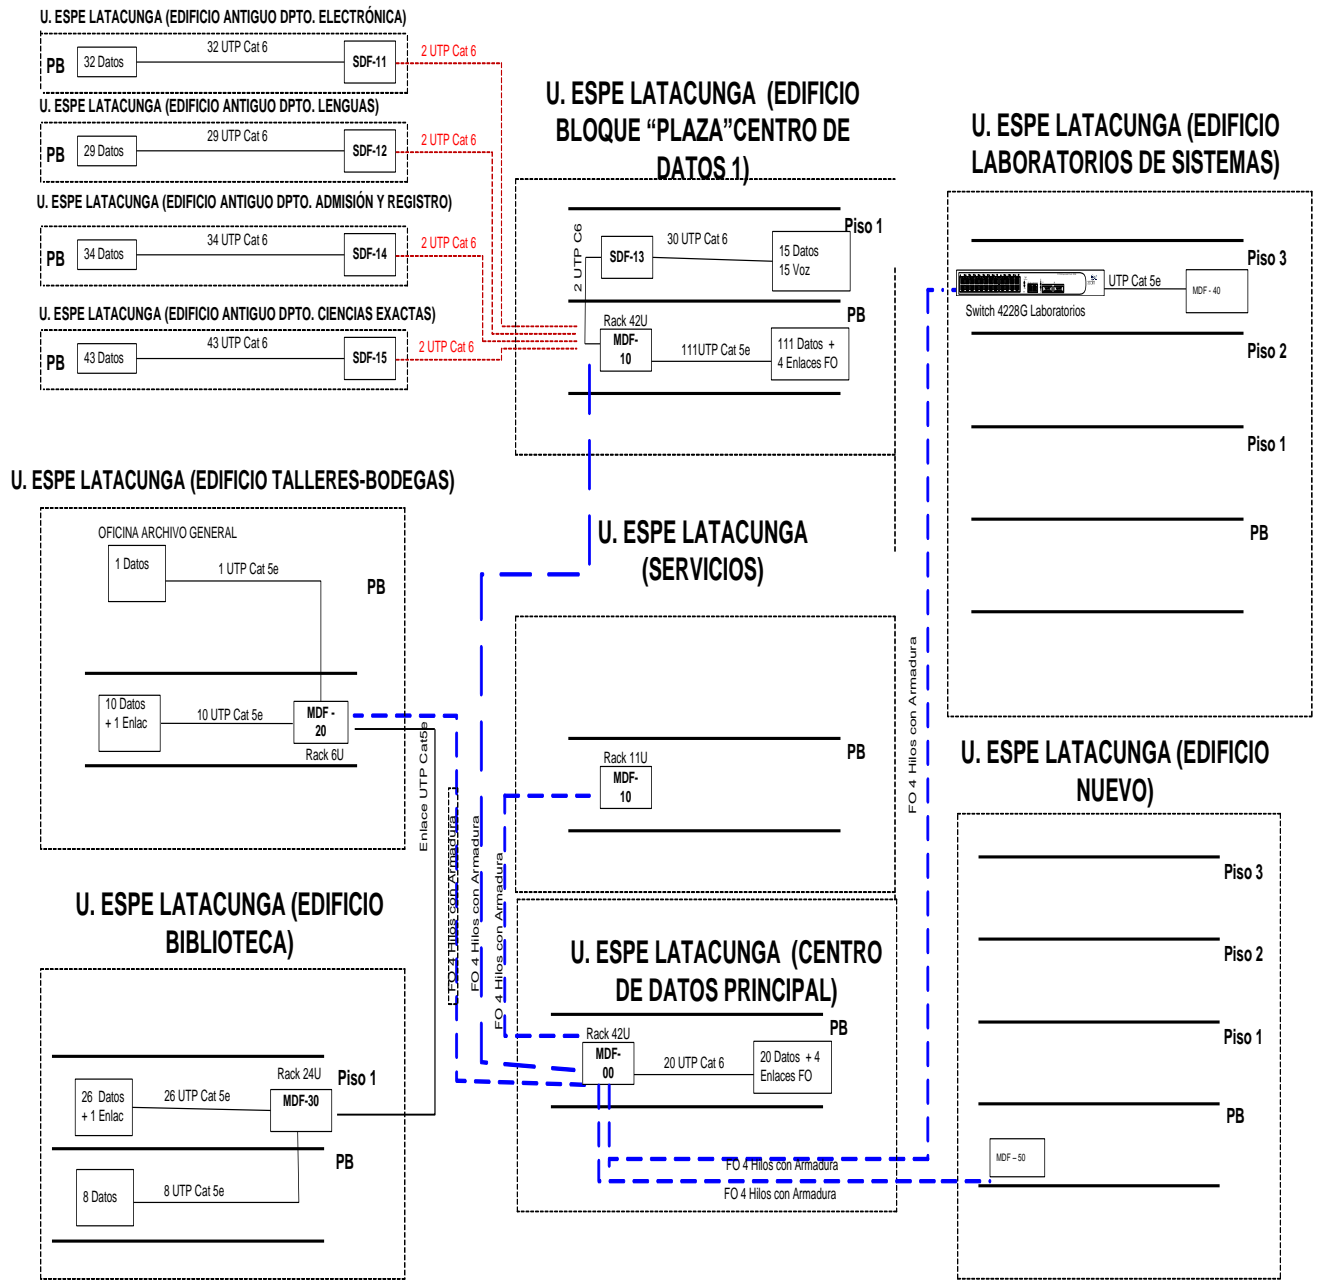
U. ESPE LATACUNGA (EDIFICIO ANTIGUO DPTO. ELECTRÓNICA)

PB 32 Datos 32 UTP Cat 6 SDF-11 2 UTP Cat 6

U. ESPE LATACUNGA (EDIFICIO ANTIGUO DPTO. LENGUAS)

PB 29 Datos 29 UTP Cat 6 SDF-12 2 UTP Cat 6

U. ESPE LATACUNGA (EDIFICIO ANTIGUO DPTO. ADMISIÓN Y REGISTRO)

PB 34 Datos 34 UTP Cat 6 SDF-14 2 UTP Cat 6

U. ESPE LATACUNGA (EDIFICIO ANTIGUO DPTO. CIENCIAS EXACTAS)

PB 43 Datos 43 UTP Cat 6 SDF-15 2 UTP Cat 6

U. ESPE LATACUNGA (EDIFICIO BLOQUE "PLAZA"CENTRO DE DATOS 1)

Piso 1
2 UTP C6
SDF-13 30 UTP Cat 6 15 Datos 15 Voz
PB
Rack 42U
MDF-10 111UTP Cat 5e 111 Datos + 4 Enlaces FO

U. ESPE LATACUNGA (EDIFICIO LABORATORIOS DE SISTEMAS)

Piso 3
UTP Cat 5e MDF - 40
Switch 4228G Laboratorios
Piso 2
Piso 1
PB

U. ESPE LATACUNGA (EDIFICIO TALLERES-BODEGAS)

OFICINA ARCHIVO GENERAL
1 Datos 1 UTP Cat 5e
PB
10 Datos + 1 Enlac 10 UTP Cat 5e MDF - 20
Rack 6U

U. ESPE LATACUNGA (SERVICIOS)

PB
Rack 11U
MDF-10

Enlace UTP Cat5e
FO 4 Hilos con Armadura
FO 4 Hilos con Armadura
FO 4 Hilos con Armadura
FO 4 Hilos con Armadura

U. ESPE LATACUNGA (EDIFICIO NUEVO)

Piso 3
Piso 2
Piso 1
PB
MDF – 50

U. ESPE LATACUNGA (EDIFICIO BIBLIOTECA)

Rack 24U
Piso 1
26 Datos + 1 Enlac 26 UTP Cat 5e MDF-30
PB
8 Datos 8 UTP Cat 5e

U. ESPE LATACUNGA (CENTRO DE DATOS PRINCIPAL)

PB
Rack 42U
MDF-00 20 UTP Cat 6 20 Datos + 4 Enlaces FO

FO 4 Hilos con Armadura
FO 4 Hilos con Armadura